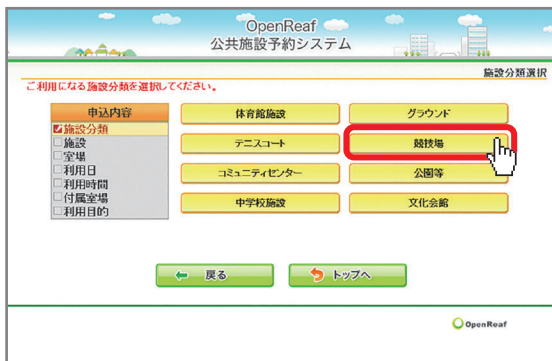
OpenReaf
公共施設予約システム

施設分類選択

ご利用になる施設分類を選択してください。

申込内容
☑施設分類
□施設
□室場
□利用日
□利用時間
□付属室場
□利用目的

体育館施設
グラウンド
テニスコート
競技場
コミュニティセンター
公園等
中学校施設
文化会館

戻る
トップへ

OpenReaf